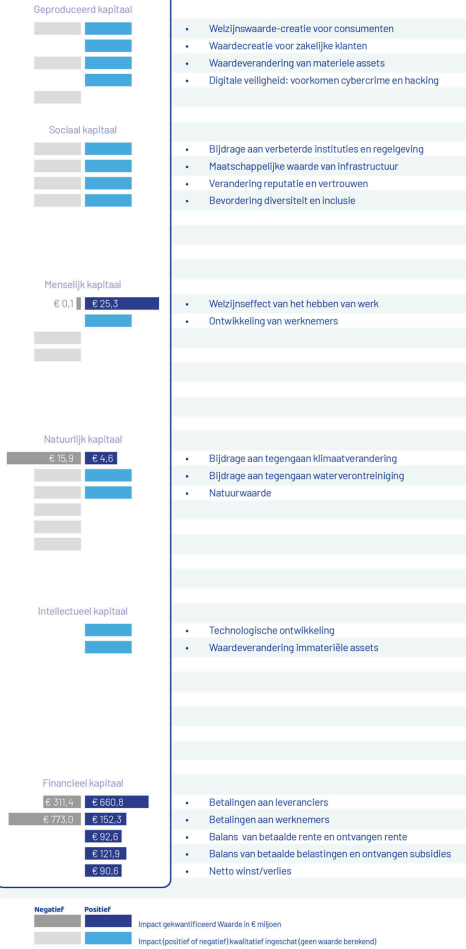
Geproduceerd kapitaal

- Welzijnswaarde-creatie voor consumenten
- Waardecreatie voor zakelijke klanten
- Waardeverandering van materiele assets
- Digitale veiligheid: voorkomen cybercrime en hacking

Sociaal kapitaal

- Bijdrage aan verbeterde instituties en regelgeving
- Maatschappelijke waarde van infrastructuur
- Verandering reputatie en vertrouwen
- Bevordering diversiteit en inclusie

Menselijk kapitaal

€ 0,1 € 25,3
- Welzijnseffect van het hebben van werk
- Ontwikkeling van werknemers

Natuurlijk kapitaal

€ 15,9 € 4,6
- Bijdrage aan tegengaan klimaatverandering
- Bijdrage aan tegengaan waterverontreiniging
- Natuurwaarde

Intellectueel kapitaal

- Technologische ontwikkeling
- Waardeverandering immateriële assets

Financieel kapitaal

€ 311,4 € 660,8
- Betalingen aan leveranciers
€ 773,0 € 152,3
- Betalingen aan werknemers
€ 92,6
- Balans van betaalde rente en ontvangen rente
€ 121,9
- Balans van betaalde belastingen en ontvangen subsidies
€ 90,6
- Netto winst/verlies

Negatief Positief
Impact gekwantificeerd Waarde in € miljoen
Impact (positief of negatief) kwalitatief ingeschat (geen waarde berekend)